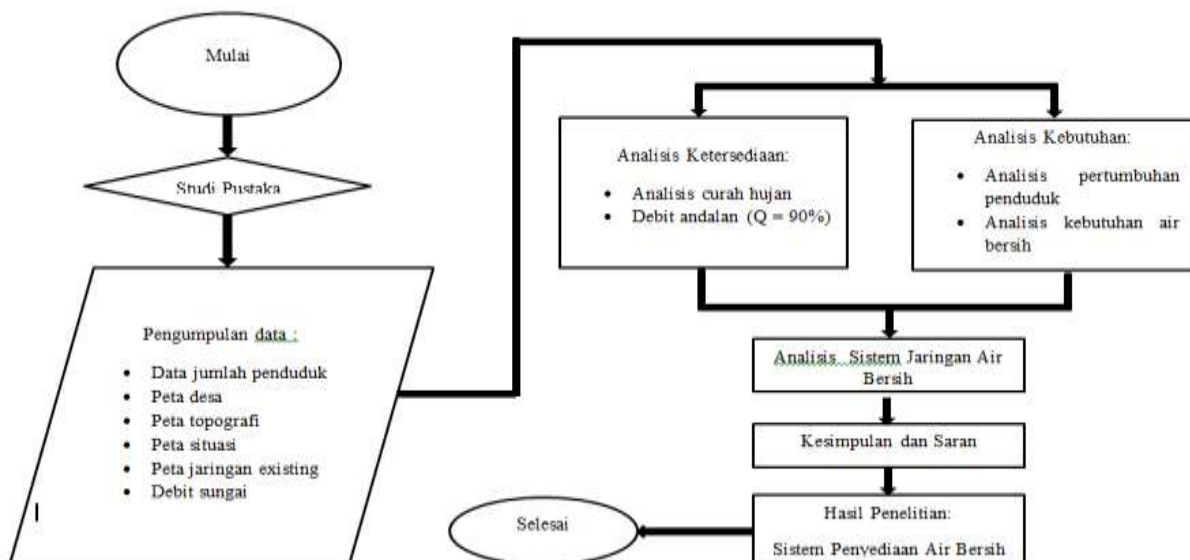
Mulai

Studi Pustaka

Pengumpulan data :

- Data jumlah penduduk
- Peta desa
- Peta topografi
- Peta situasi
- Peta jaringan existing
- Debit sungai

Analisis Ketersediaan:

- Analisis curah hujan
- Debit andalan (Q = 90%)

Analisis Kebutuhan:

- Analisis pertumbuhan penduduk
- Analisis kebutuhan air bersih

Analisis Sistem Jaringan Air Bersih

Kesimpulan dan Saran

Hasil Penelitian:

Sistem Penyediaan Air Bersih

Selesai